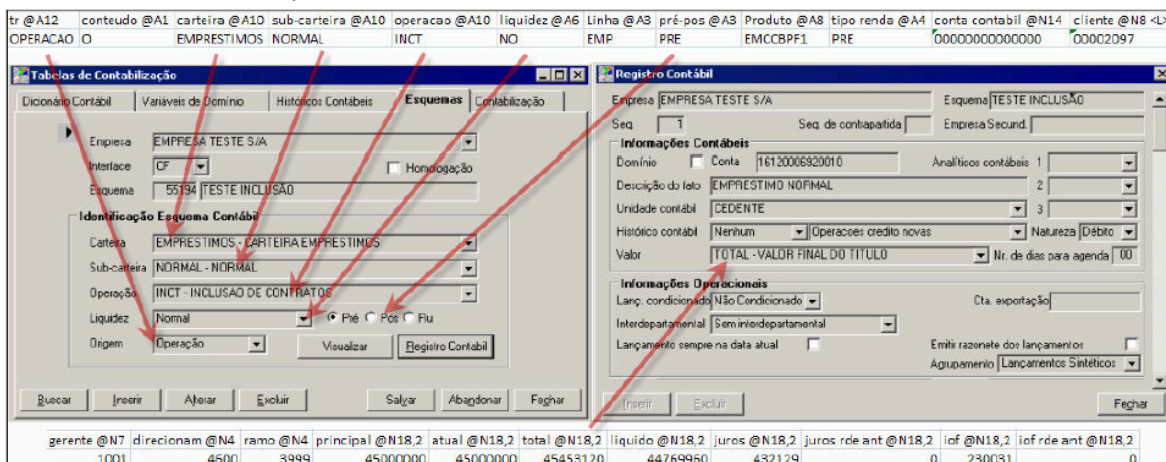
| tr @A12 | conteudo @A1 | carteira @A10 | sub-carteira @A10 | operacao @A10 | liquidez @A6 | Linha @A3 | pré-pos @A3 | Produto @A8 | tipo renda @A4 | conta contabil @N14 | cliente @N8 <L> |
|---|---|---|---|---|---|---|---|---|---|---|---|
| OPERACAO | O | EMPRESTIMOS | NORMAL | INCT | NO | EMP | PRE | EMCCBPF1 | PRE | 00000000000000 | 00002097 |

Tabelas de Contabilização

Dicionário Contábil | Variáveis de Domínio | Históricos Contábeis | Esquemas | Contabilização

Empresa EMPRESA TESTE S/A
Interface CF
Esquema 55194 TESTE INCLUSÃO
Homologação

Identificação Esquema Contábil
Carteira EMPRESTIMOS - CARTEIRA EMPRESTIMOS
Sub-carteira NORMAL - NORMAL
Operação INCT - INCLUSAO DE CONTRATOS
Liquidez Normal
Pré Pos Flu
Origem Operação
Visualizar
Registro Contábil

Buscar Inserir Alterar Excluir Salvar Abandonar Fechar

Registro Contábil

Empresa EMPRESA TESTE S/A
Esquema TESTE INCLUSÃO
Seq 1
Seq. de contrapartida
Empresa Secund.

Informações Contábeis
Domínio Conta 16120006920010
Analíticos contábeis 1
Descrição do fato EMPRESTIMO NORMAL
2
Unidade contábil CEDENTE
3
Histórico contábil Nenhum Operacoes credito novas
Natureza Débito
Valor TOTAL - VALOR FINAL DO TITULO
Nr. de dias para agenda 00

Informações Operacionais
Lanç. condicionado Não Condicionado
Cta. exportação
Interdepartamental Sem interdepartamental
Emitir razonete dos lançamentos
Lançamento sempre na data atual
Agrupamento Lançamentos Sintéticos

Inserir Excluir Fechar

| gerente @N7 | direcionam @N4 | ramo @N4 | principal @N18,2 | atual @N18,2 | total @N18,2 | liquido @N18,2 | juros @N18,2 | juros rde ant @N18,2 | iof @N18,2 | iof rde ant @N18,2 |
|---|---|---|---|---|---|---|---|---|---|---|
| 1001 | 4600 | 3999 | 45000000 | 45000000 | 45453120 | 44769960 | 432129 | 0 | 230031 | 0 |